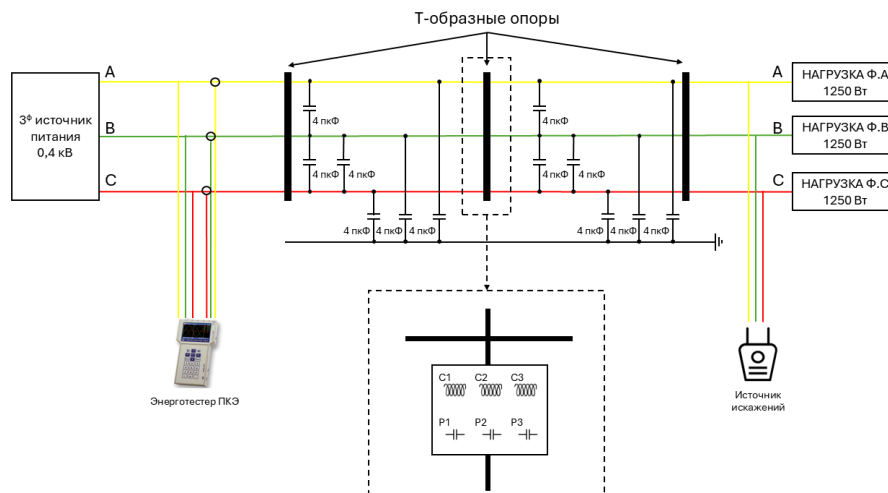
Т-образные опоры

3ф источник питания 0,4 кВ

A
B
C

4 пкФ
4 пкФ
4 пкФ
4 пкФ
4 пкФ
4 пкФ

4 пкФ
4 пкФ
4 пкФ
4 пкФ
4 пкФ
4 пкФ

A
B
C

НАГРУЗКА Ф.А 1250 Вт
НАГРУЗКА Ф.B 1250 Вт
НАГРУЗКА Ф.С 1250 Вт

Энерготестер ПКЭ

C1 C2 C3
P1 P2 P3

Источник искажений